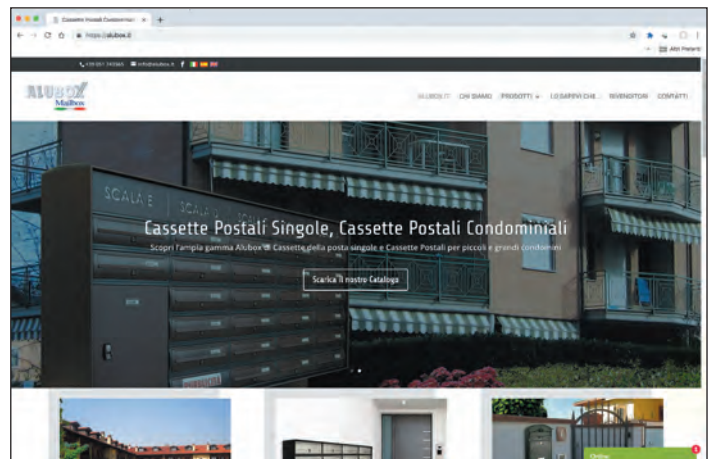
Cassette Postali Condominiali ×
https://alubox.it
Altri Preferiti
+39 051 743565 info@alubox.it
ALUBOX Mailbox
ALUBOX IT CHI SIAMO PRODOTTI LO SAPEVI CHE RIVENDITORI CONTATTI
SCALA E
Cassette Postali Singole, Cassette Postali Condominiali
Scopri l'ampia gamma Alubox® di Cassette della posta singole e Cassette Postali per piccoli e grandi condomini
Scarica il nostro Catalogo
Online